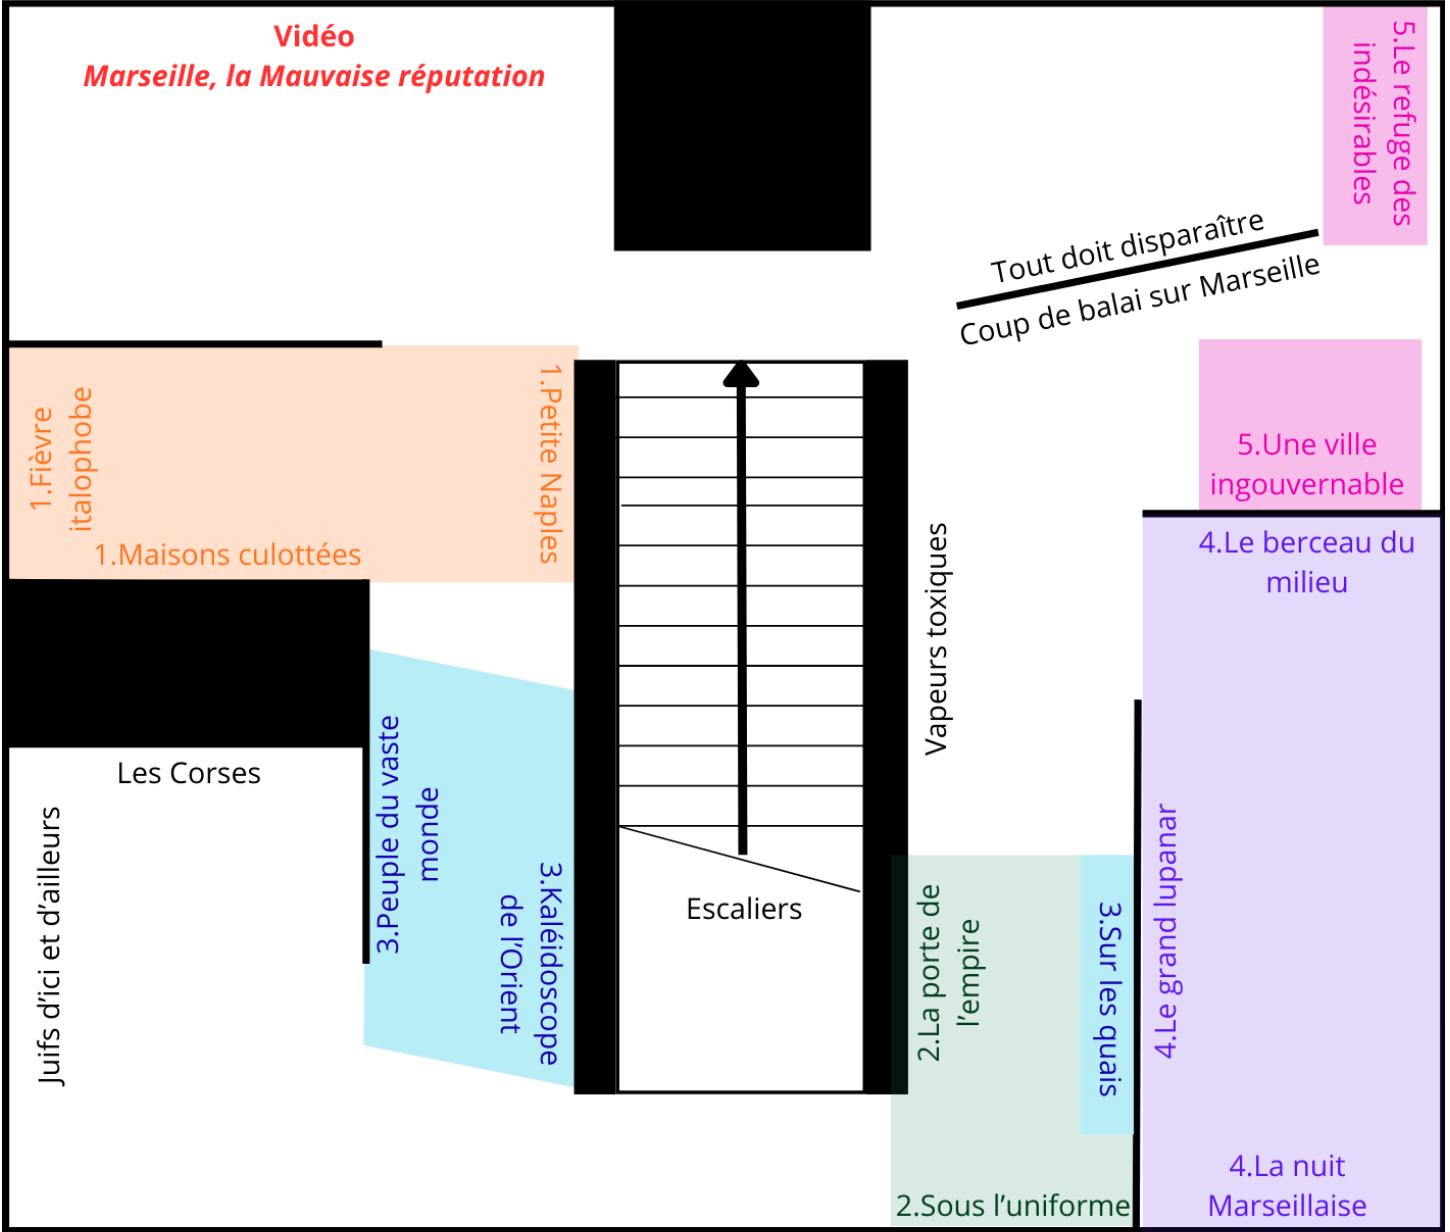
Vidéo
Marseille, la Mauvaise réputation

5.Le refuge des indésirables

Tout doit disparaître

Coup de balai sur Marseille

1.Fièvre italophobe

1.Petite Naples

1.Maisons culottées

5.Une ville ingouvernable

4.Le berceau du milieu

Vapeurs toxiques

Les Corses

3.Peuple du vaste monde

Juifs d'ici et d'ailleurs

3.Kaléidoscope de l'Orient

Escaliers

2.La porte de l'empire

3.Sur les quais

4.Le grand lupanar

4.La nuit Marseillaise

2.Sous l'uniforme